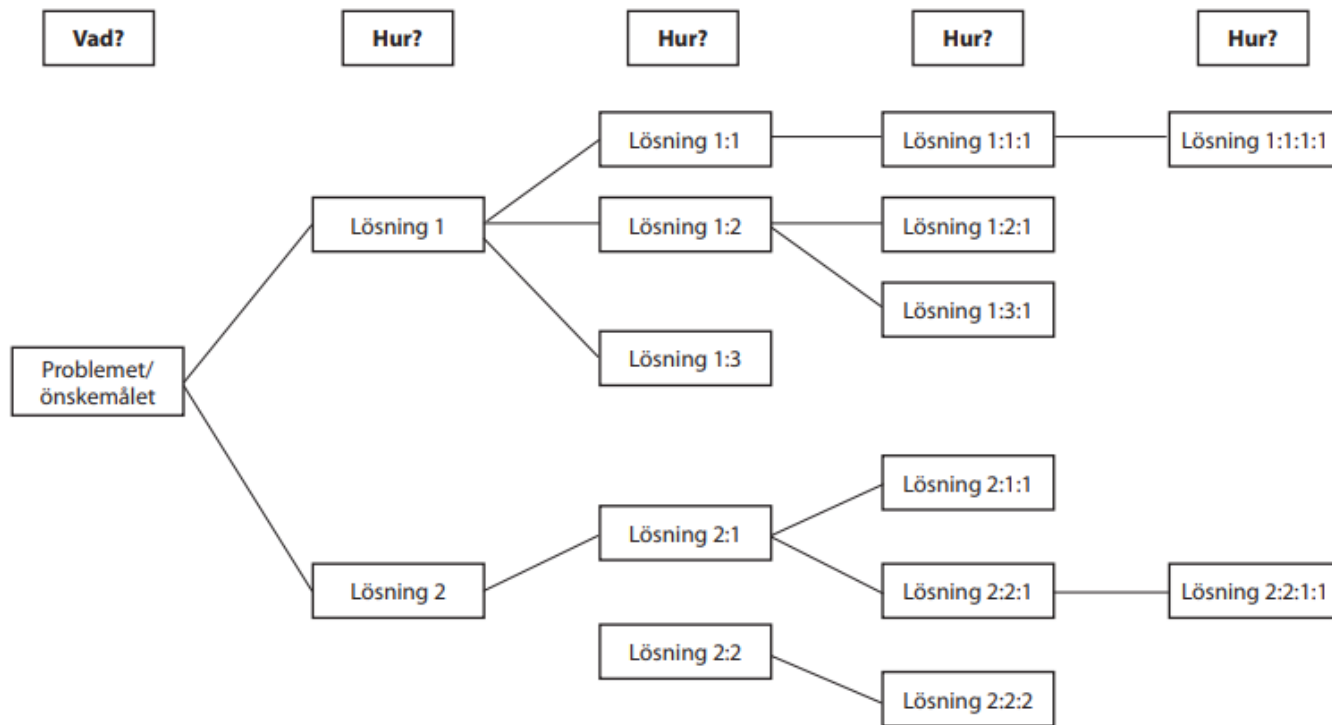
Vad?

Hur?

Hur?

Hur?

Hur?

Lösning 1:1

Lösning 1:1:1

Lösning 1:1:1:1

Lösning 1

Lösning 1:2

Lösning 1:2:1

Lösning 1:3:1

Problemet/ önskemålet

Lösning 1:3

Lösning 2:1:1

Lösning 2:1

Lösning 2

Lösning 2:2:1

Lösning 2:2:1:1

Lösning 2:2

Lösning 2:2:2